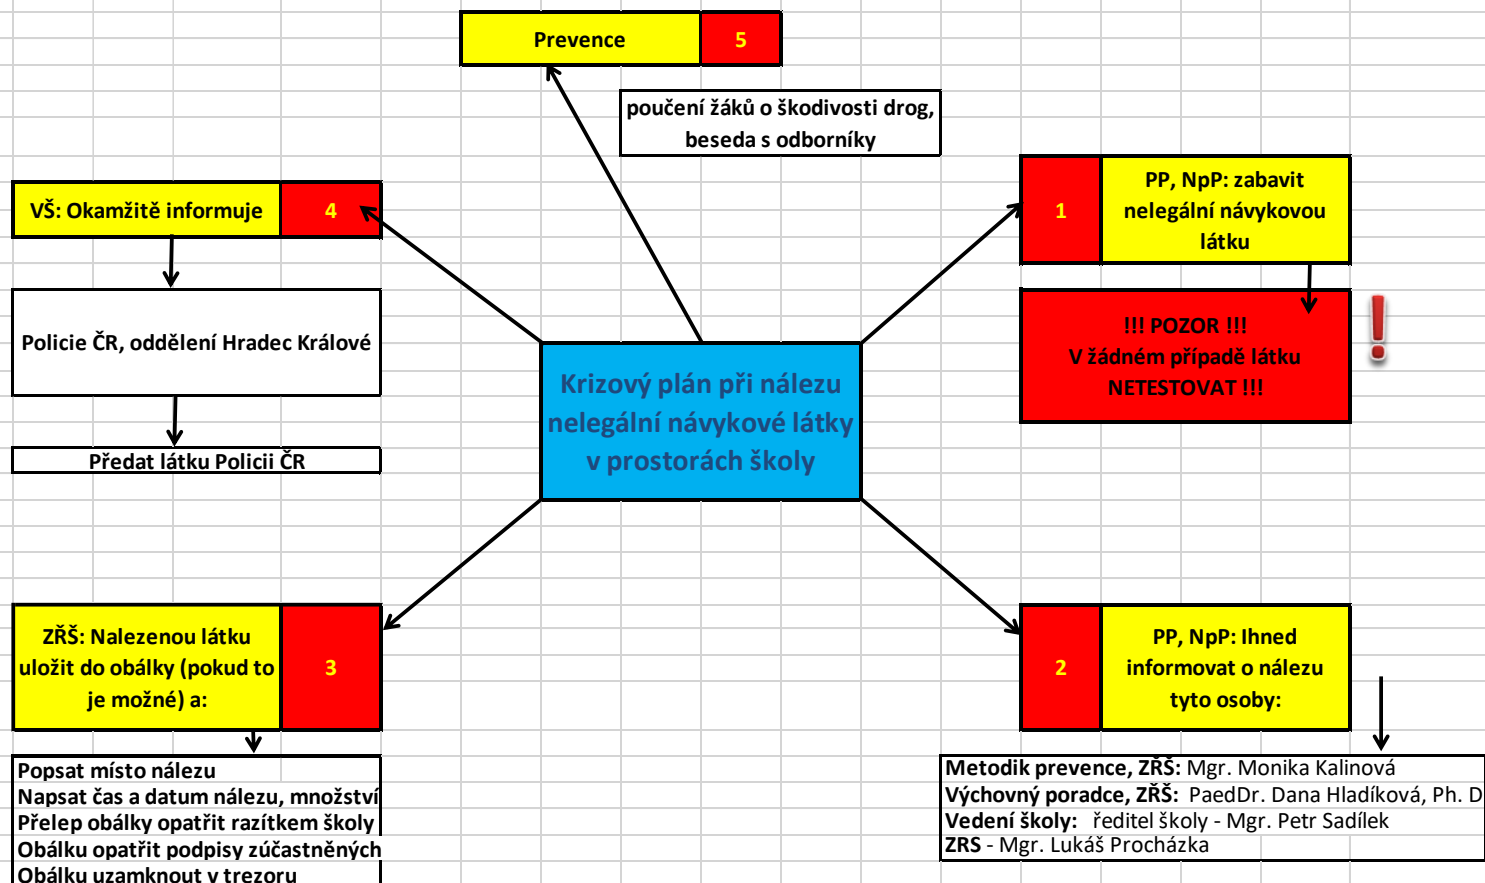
Prevence 5

poučení žáků o škodivosti drog, beseda s odborníky

VŠ: Okamžitě informuje 4

Policie ČR, oddělení Hradec Králové

Předat látku Policii ČR

Krizový plán při nálezu nelegální návykové látky v prostorách školy

1 PP, NpP: zabavit nelegální návykovou látku

!!! POZOR !!! V žádném případě látku NETESTOVAT !!!

!

ZŘŠ: Nalezenou látku uložit do obálky (pokud to je možné) a: 3

Popsat místo nálezu
Napsat čas a datum nálezu, množství
Přelep obálky opatřit razítkem školy
Obálku opatřit podpisy zúčastněných
Obálku uzamknout v trezoru

2 PP, NpP: Ihned informovat o nálezu tyto osoby:

Metodik prevence, ZŘŠ: Mgr. Monika Kalinová
Výchovný poradce, ZŘŠ: PaedDr. Dana Hladíková, Ph. D
Vedení školy: ředitel školy - Mgr. Petr Sadílek
ZRS - Mgr. Lukáš Procházka